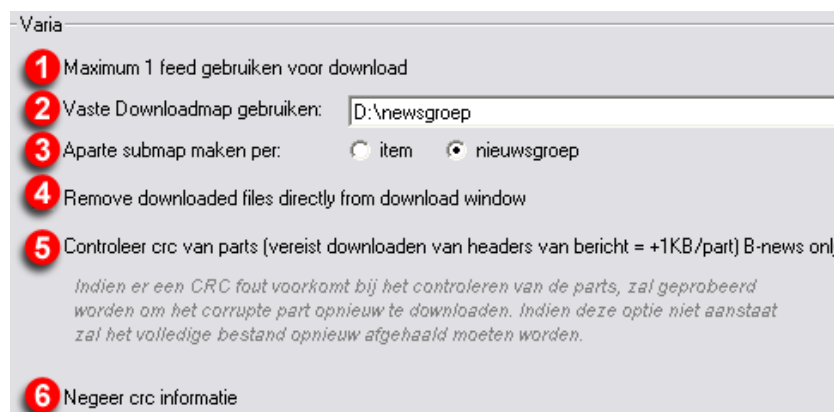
Varia

1 Maximum 1 feed gebruiken voor download

2 Vaste Downloadmap gebruiken: D:\newsgroep

3 Aparte submap maken per: item nieuwsgroep

4 Remove downloaded files directly from download window

5 Controleer crc van parts (vereist downloaden van headers van bericht = +1KB/part) B-news onl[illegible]

Indien er een CRC fout voorkomt bij het controleren van de parts, zal geprobeerd worden om het corrupte part opnieuw te downloaden. Indien deze optie niet aanstaat zal het volledige bestand opnieuw afgehaald moeten worden.

6 Negeer crc informatie